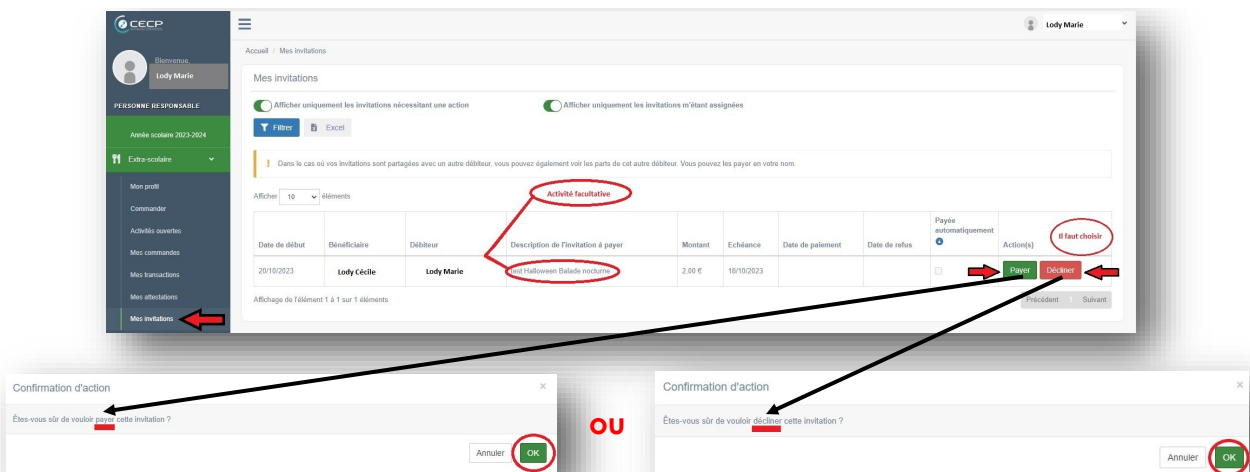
CECP

Bienvenue,
Lody Marie

PERSONNE RESPONSABLE

Année scolaire 2023-2024

Extra-scolaire

Mon profil
Commander
Activités ouvertes
Mes commandes
Mes transactions
Mes attestations
Mes invitations

Lody Marie

Accueil / Mes invitations

Mes invitations

Afficher uniquement les invitations nécessitant une action

Afficher uniquement les invitations m'étant assignées

Filtrer  Excel

! Dans le cas où vos invitations sont partagées avec un autre débiteur, vous pouvez également voir les parts de cet autre débiteur. Vous pouvez les payer en votre nom.

Afficher 10 éléments

Activité facultative

Il faut choisir

| Date de début | Bénéficiaire | Débiteur | Description de l'invitation à payer | Montant | Echéance | Date de paiement | Date de refus | Payée automatiquement | Action(s) |
|---|---|---|---|---|---|---|---|---|---|
| 20/10/2023 | Lody Cécile | Lody Marie | test Halloween Balade nocturne | 2,00 € | 18/10/2023 | | | | Payer Décliner |

Affichage de l'élément 1 à 1 sur 1 éléments

Précédent 1 Suivant

Confirmation d'action

Êtes-vous sûr de vouloir payer cette invitation ?

Annuler OK

OU

Confirmation d'action

Êtes-vous sûr de vouloir décliner cette invitation ?

Annuler OK